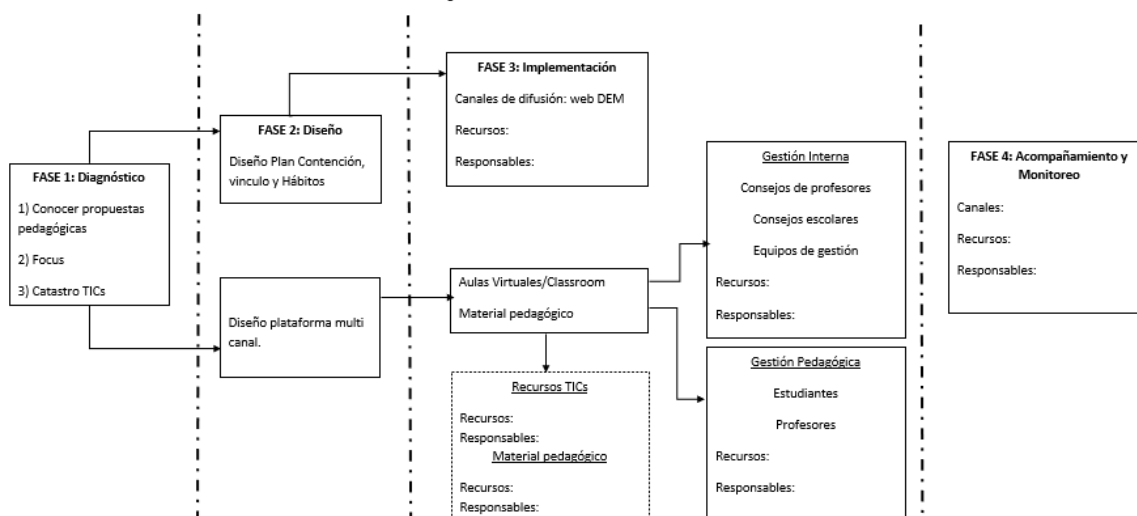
FASE 1: Diagnóstico

1) Conocer propuestas pedagógicas

2) Focus

3) Catastro TICs

FASE 2: Diseño

Diseño Plan Contención, vinculo y Hábitos

Diseño plataforma multi canal.

FASE 3: Implementación

Canales de difusión: web DEM

Recursos:

Responsables:

Aulas Virtuales/Classroom

Material pedagógico

Recursos TICs

Recursos:

Responsables:

Material pedagógico

Recursos:

Responsables:

Gestión Interna

Consejos de profesores

Consejos escolares

Equipos de gestión

Recursos:

Responsables:

Gestión Pedagógica

Estudiantes

Profesores

Recursos:

Responsables:

FASE 4: Acompañamiento y Monitoreo

Canales:

Recursos:

Responsables: